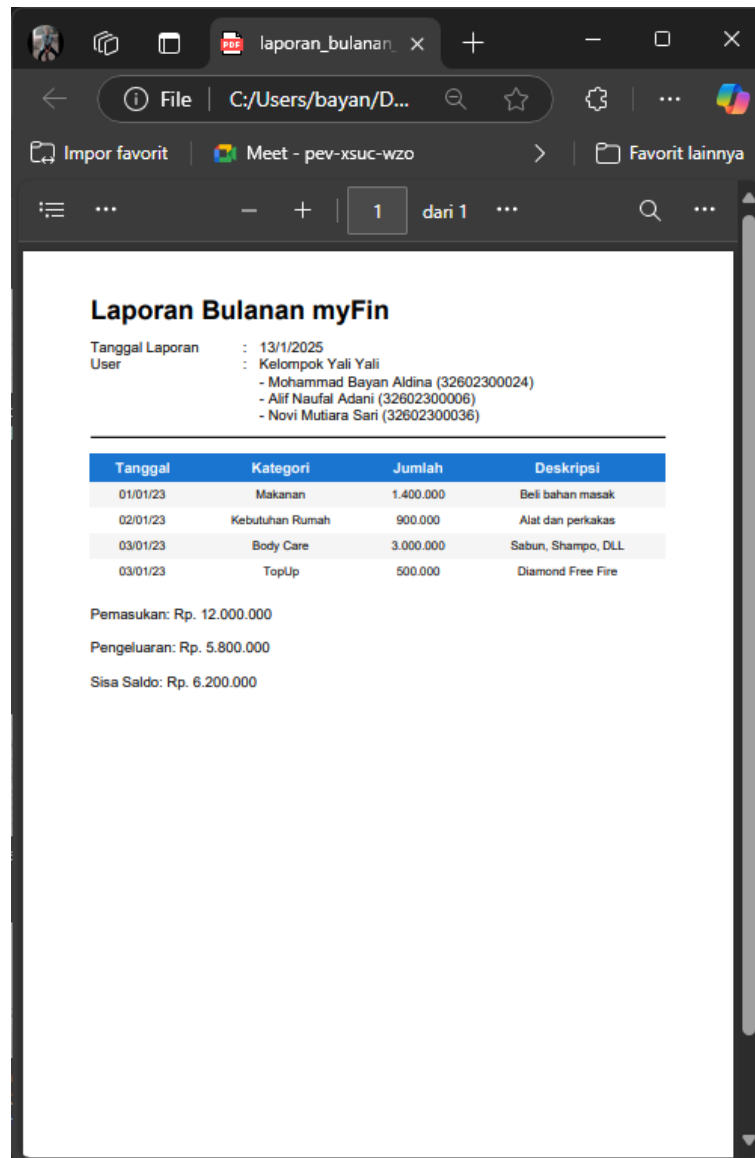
laporan_bulanan_ ×

File | C:/Users/bayan/D...

Impor favorit | Meet - pev-xsuc-wzo | Favorit lainnya

1 dari 1

Laporan Bulanan myFin

Tanggal Laporan : 13/1/2025
User : Kelompok Yali Yali
- Mohammad Bayan Aldina (32602300024)
- Alif Naufal Adani (32602300006)
- Novi Mutiara Sari (32602300036)

| Tanggal | Kategori | Jumlah | Deskripsi |
|---|---|---|---|
| 01/01/23 | Makanan | 1.400.000 | Beli bahan masak |
| 02/01/23 | Kebutuhan Rumah | 900.000 | Alat dan perkakas |
| 03/01/23 | Body Care | 3.000.000 | Sabun, Shampo, DLL |
| 03/01/23 | TopUp | 500.000 | Diamond Free Fire |

Pemasukan: Rp. 12.000.000

Pengeluaran: Rp. 5.800.000

Sisa Saldo: Rp. 6.200.000